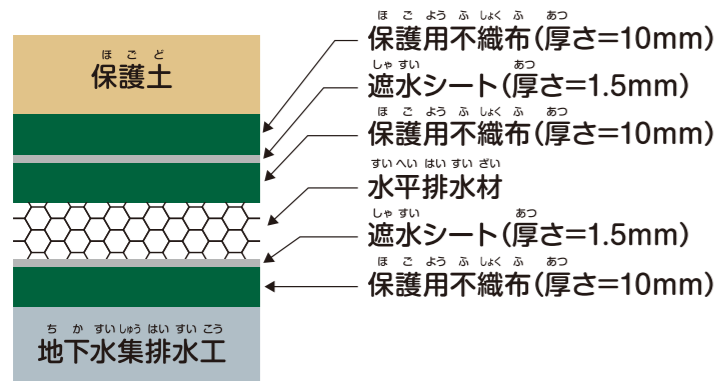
ほご ど
保護土

ちか すいしゅう はい すい こう
地下水集排水工

ほ ご よう ふ しょく ふ あつ
保護用不織布(厚さ=10mm)

しゃ すい あつ
遮水シート(厚さ=1.5mm)

ほ ご よう ふ しょく ふ あつ
保護用不織布(厚さ=10mm)

すい へい はい すい ざい
水平排水材

しゃ すい あつ
遮水シート(厚さ=1.5mm)

ほ ご よう ふ しょく ふ あつ
保護用不織布(厚さ=10mm)